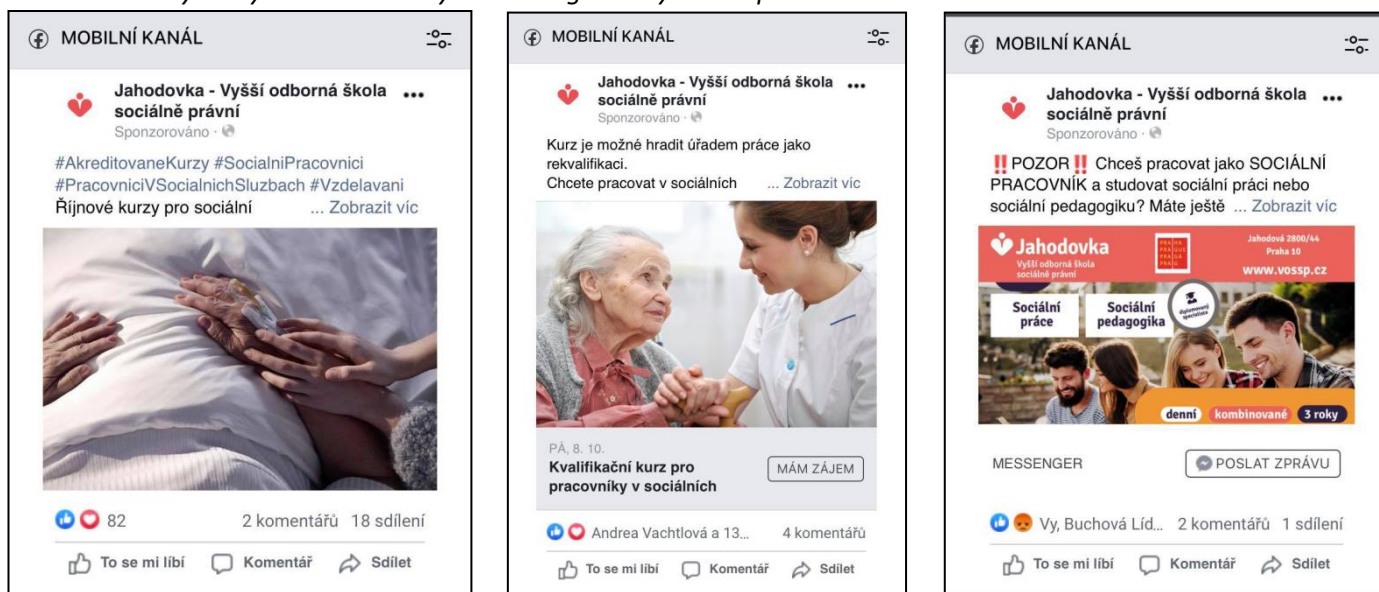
MOBILNÍ KANÁL

Jahodovka - Vyšší odborná škola sociálně právní
Sponzorováno ·

#AkreditovaneKurzy #SocialniPracovnici #PracovniciVSocialnichSluzbach #Vzdelavani
Říjnové kurzy pro sociální ... Zobrazit víc

82
2 komentářů 18 sdílení

To se mi líbí Komentář Sdílet

MOBILNÍ KANÁL

Jahodovka - Vyšší odborná škola sociálně právní
Sponzorováno ·

Kurz je možné hradit úřadem práce jako rekvalifikaci.
Chcete pracovat v sociálních ... Zobrazit víc

PÁ, 8. 10.
Kvalifikační kurz pro pracovníky v sociálních
MÁM ZÁJEM

Andrea Vachtlová a 13...
4 komentářů

To se mi líbí Komentář Sdílet

MOBILNÍ KANÁL

Jahodovka - Vyšší odborná škola sociálně právní
Sponzorováno ·

‼ POZOR ‼ Chceš pracovat jako SOCIÁLNÍ PRACOVNÍK a studovat sociální práci nebo sociální pedagogiku? Máte ještě ... Zobrazit víc

Jahodovka
Vyšší odborná škola sociálně právní
PRAHA PRAGUE PRAGA PRAG
Jahodová 2800/44
Praha 10
www.vossp.cz
Sociální práce
Sociální pedagogika
diplomovaný specialista
denní kombinované 3 roky

MESSENGER
POSLAT ZPRÁVU

Vy, Buchová Líd... 2 komentářů 1 sdílení

To se mi líbí Komentář Sdílet